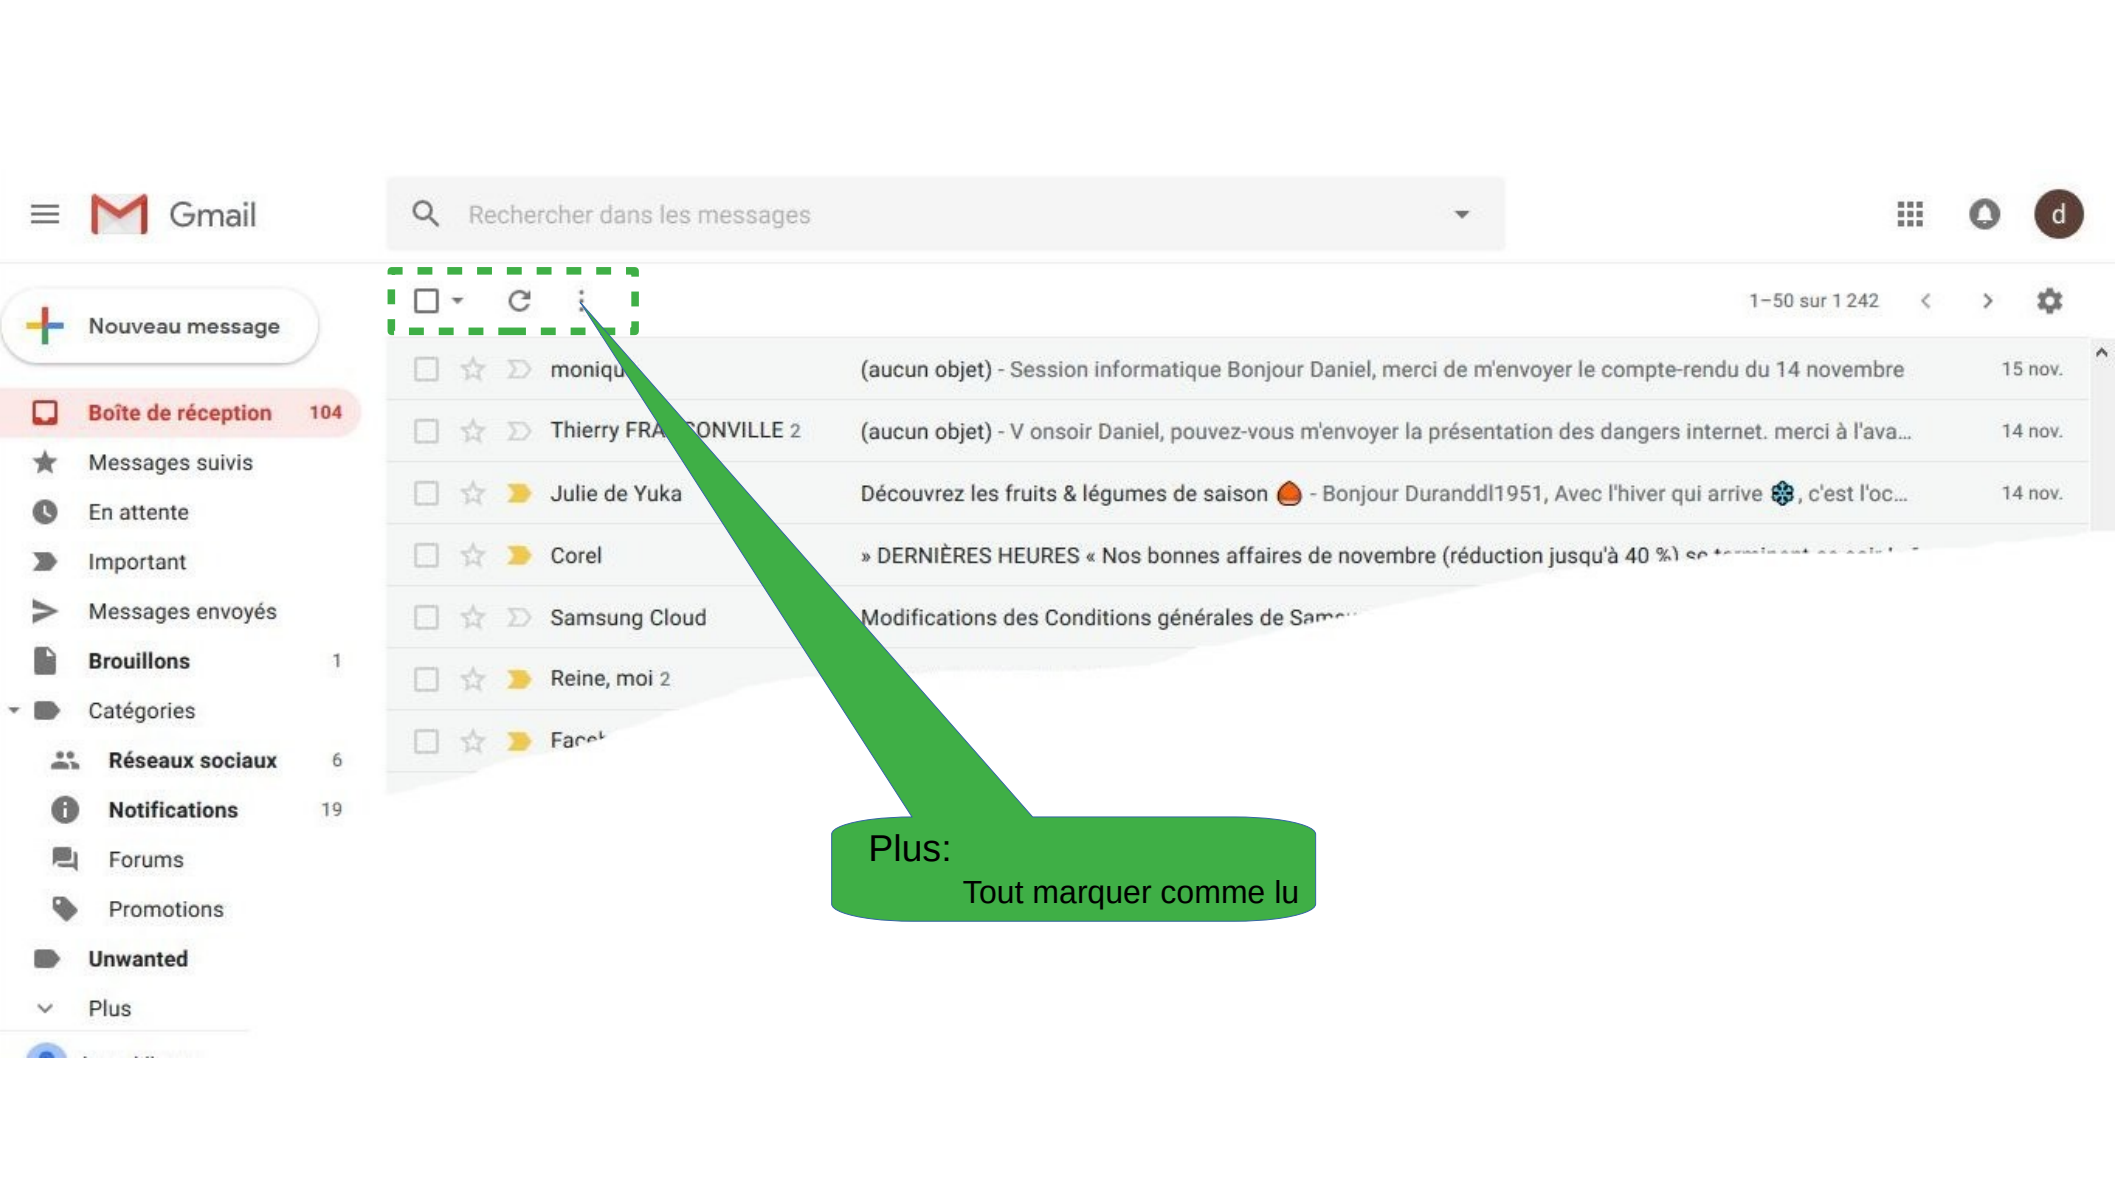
Gmail

Rechercher dans les messages

d

Nouveau message

Boîte de réception 104
Messages suivis
En attente
Important
Messages envoyés
Brouillons 1
Catégories
Réseaux sociaux 6
Notifications 19
Forums
Promotions
Unwanted
Plus

1–50 sur 1 242

moniqu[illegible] (aucun objet) - Session informatique Bonjour Daniel, merci de m'envoyer le compte-rendu du 14 novembre 15 nov.
Thierry FRA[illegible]CONVILLE 2 (aucun objet) - V onsoir Daniel, pouvez-vous m'envoyer la présentation des dangers internet. merci à l'ava... 14 nov.
Julie de Yuka Découvrez les fruits & légumes de saison - Bonjour Duranddl1951, Avec l'hiver qui arrive , c'est l'oc... 14 nov.
Corel » DERNIÈRES HEURES « Nos bonnes affaires de novembre (réduction jusqu'à 40 %) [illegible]
Samsung Cloud Modifications des Conditions générales de Sam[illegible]
Reine, moi 2
Face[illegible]

Plus:
Tout marquer comme lu